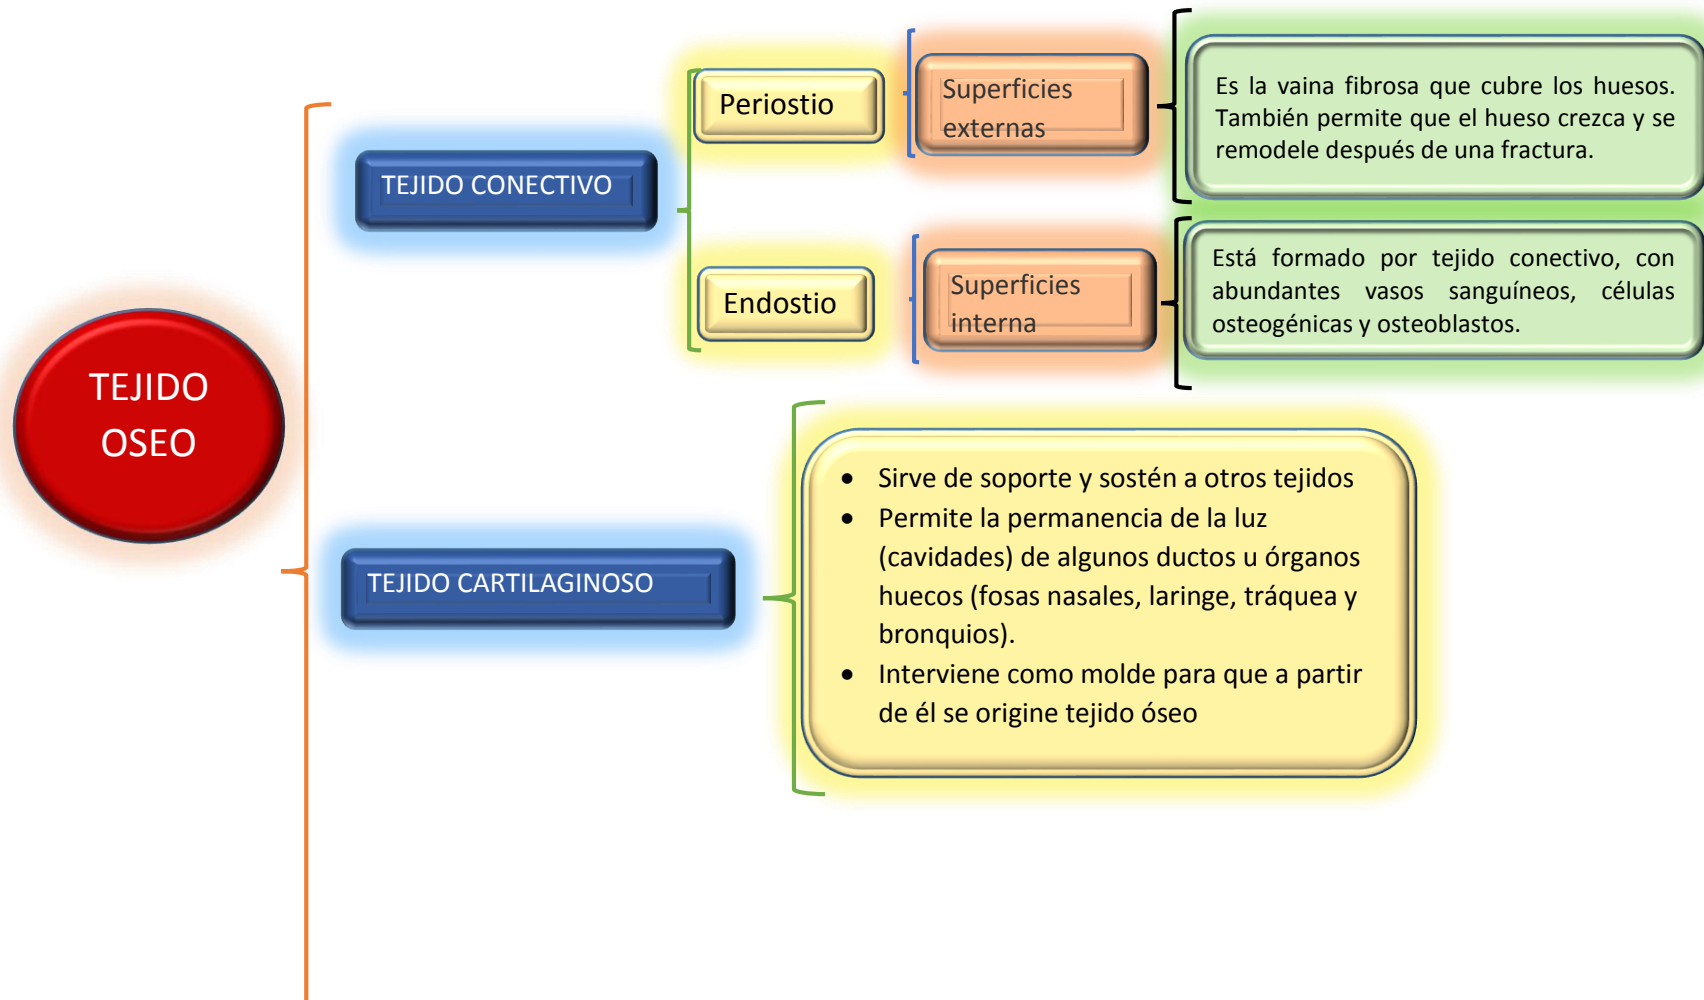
TEJIDO OSEO

TEJIDO CONECTIVO

Periostio

Superficies externas

Es la vaina fibrosa que cubre los huesos. También permite que el hueso crezca y se remodele después de una fractura.

Endostio

Superficies interna

Está formado por tejido conectivo, con abundantes vasos sanguíneos, células osteogénicas y osteoblastos.

TEJIDO CARTILAGINOSO

- Sirve de soporte y sostén a otros tejidos
- Permite la permanencia de la luz (cavidades) de algunos ductos u órganos huecos (fosas nasales, laringe, tráquea y bronquios).
- Interviene como molde para que a partir de él se origine tejido óseo